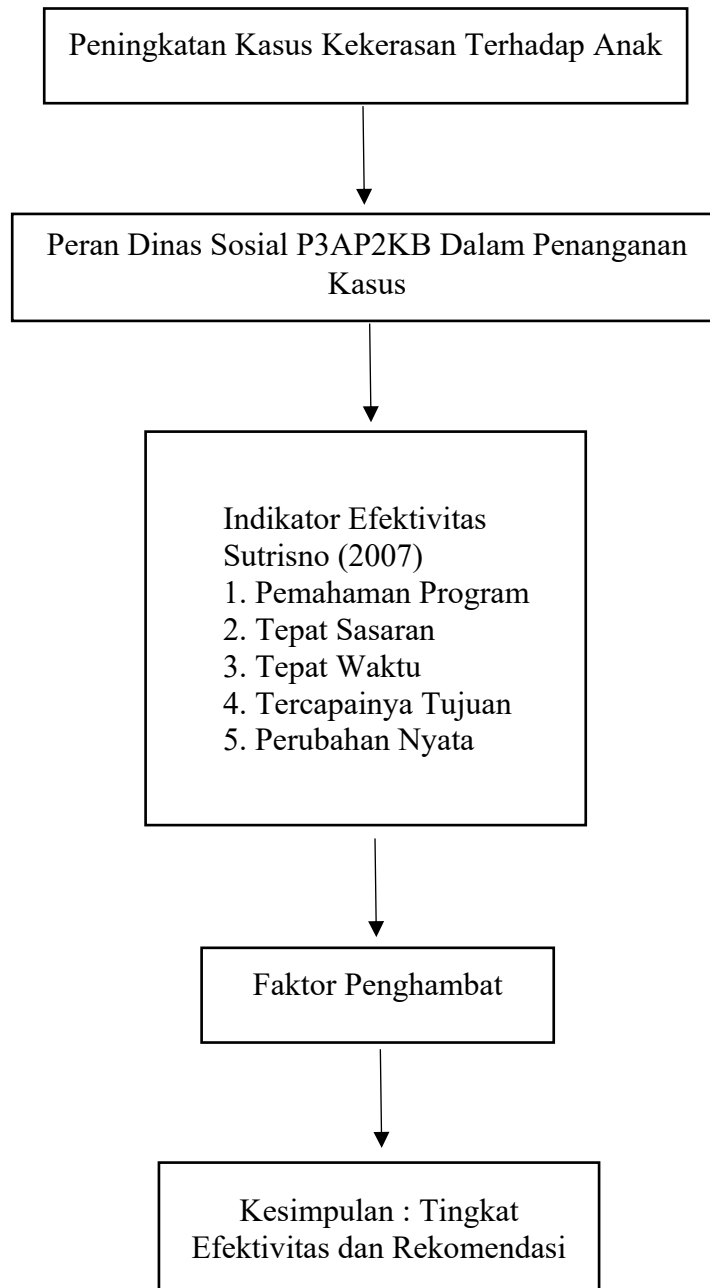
Peningkatan Kasus Kekerasan Terhadap Anak

Peran Dinas Sosial P3AP2KB Dalam Penanganan Kasus

Indikator Efektivitas Sutrisno (2007)
1. Pemahaman Program
2. Tepat Sasaran
3. Tepat Waktu
4. Tercapainya Tujuan
5. Perubahan Nyata

Faktor Penghambat

Kesimpulan : Tingkat Efektivitas dan Rekomendasi